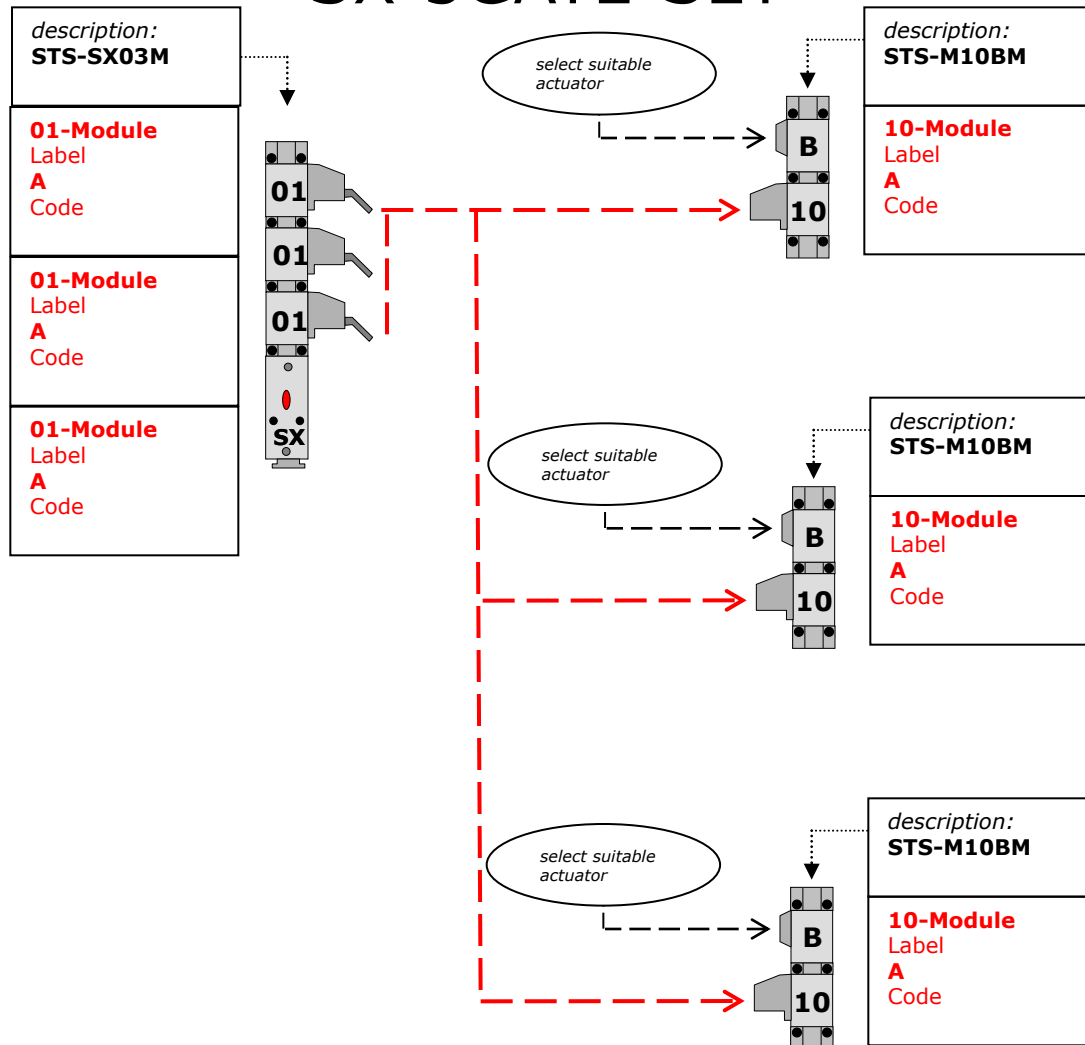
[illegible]

description:
STS-SX03M

01-Module
Label
A
Code

01-Module
Label
A
Code

01-Module
Label
A
Code

01
01
01
SX

select suitable actuator

description:
STS-M10BM

B
10

10-Module
Label
A
Code

select suitable actuator

description:
STS-M10BM

B
10

10-Module
Label
A
Code

select suitable actuator

description:
STS-M10BM

B
10

10-Module
Label
A
Code